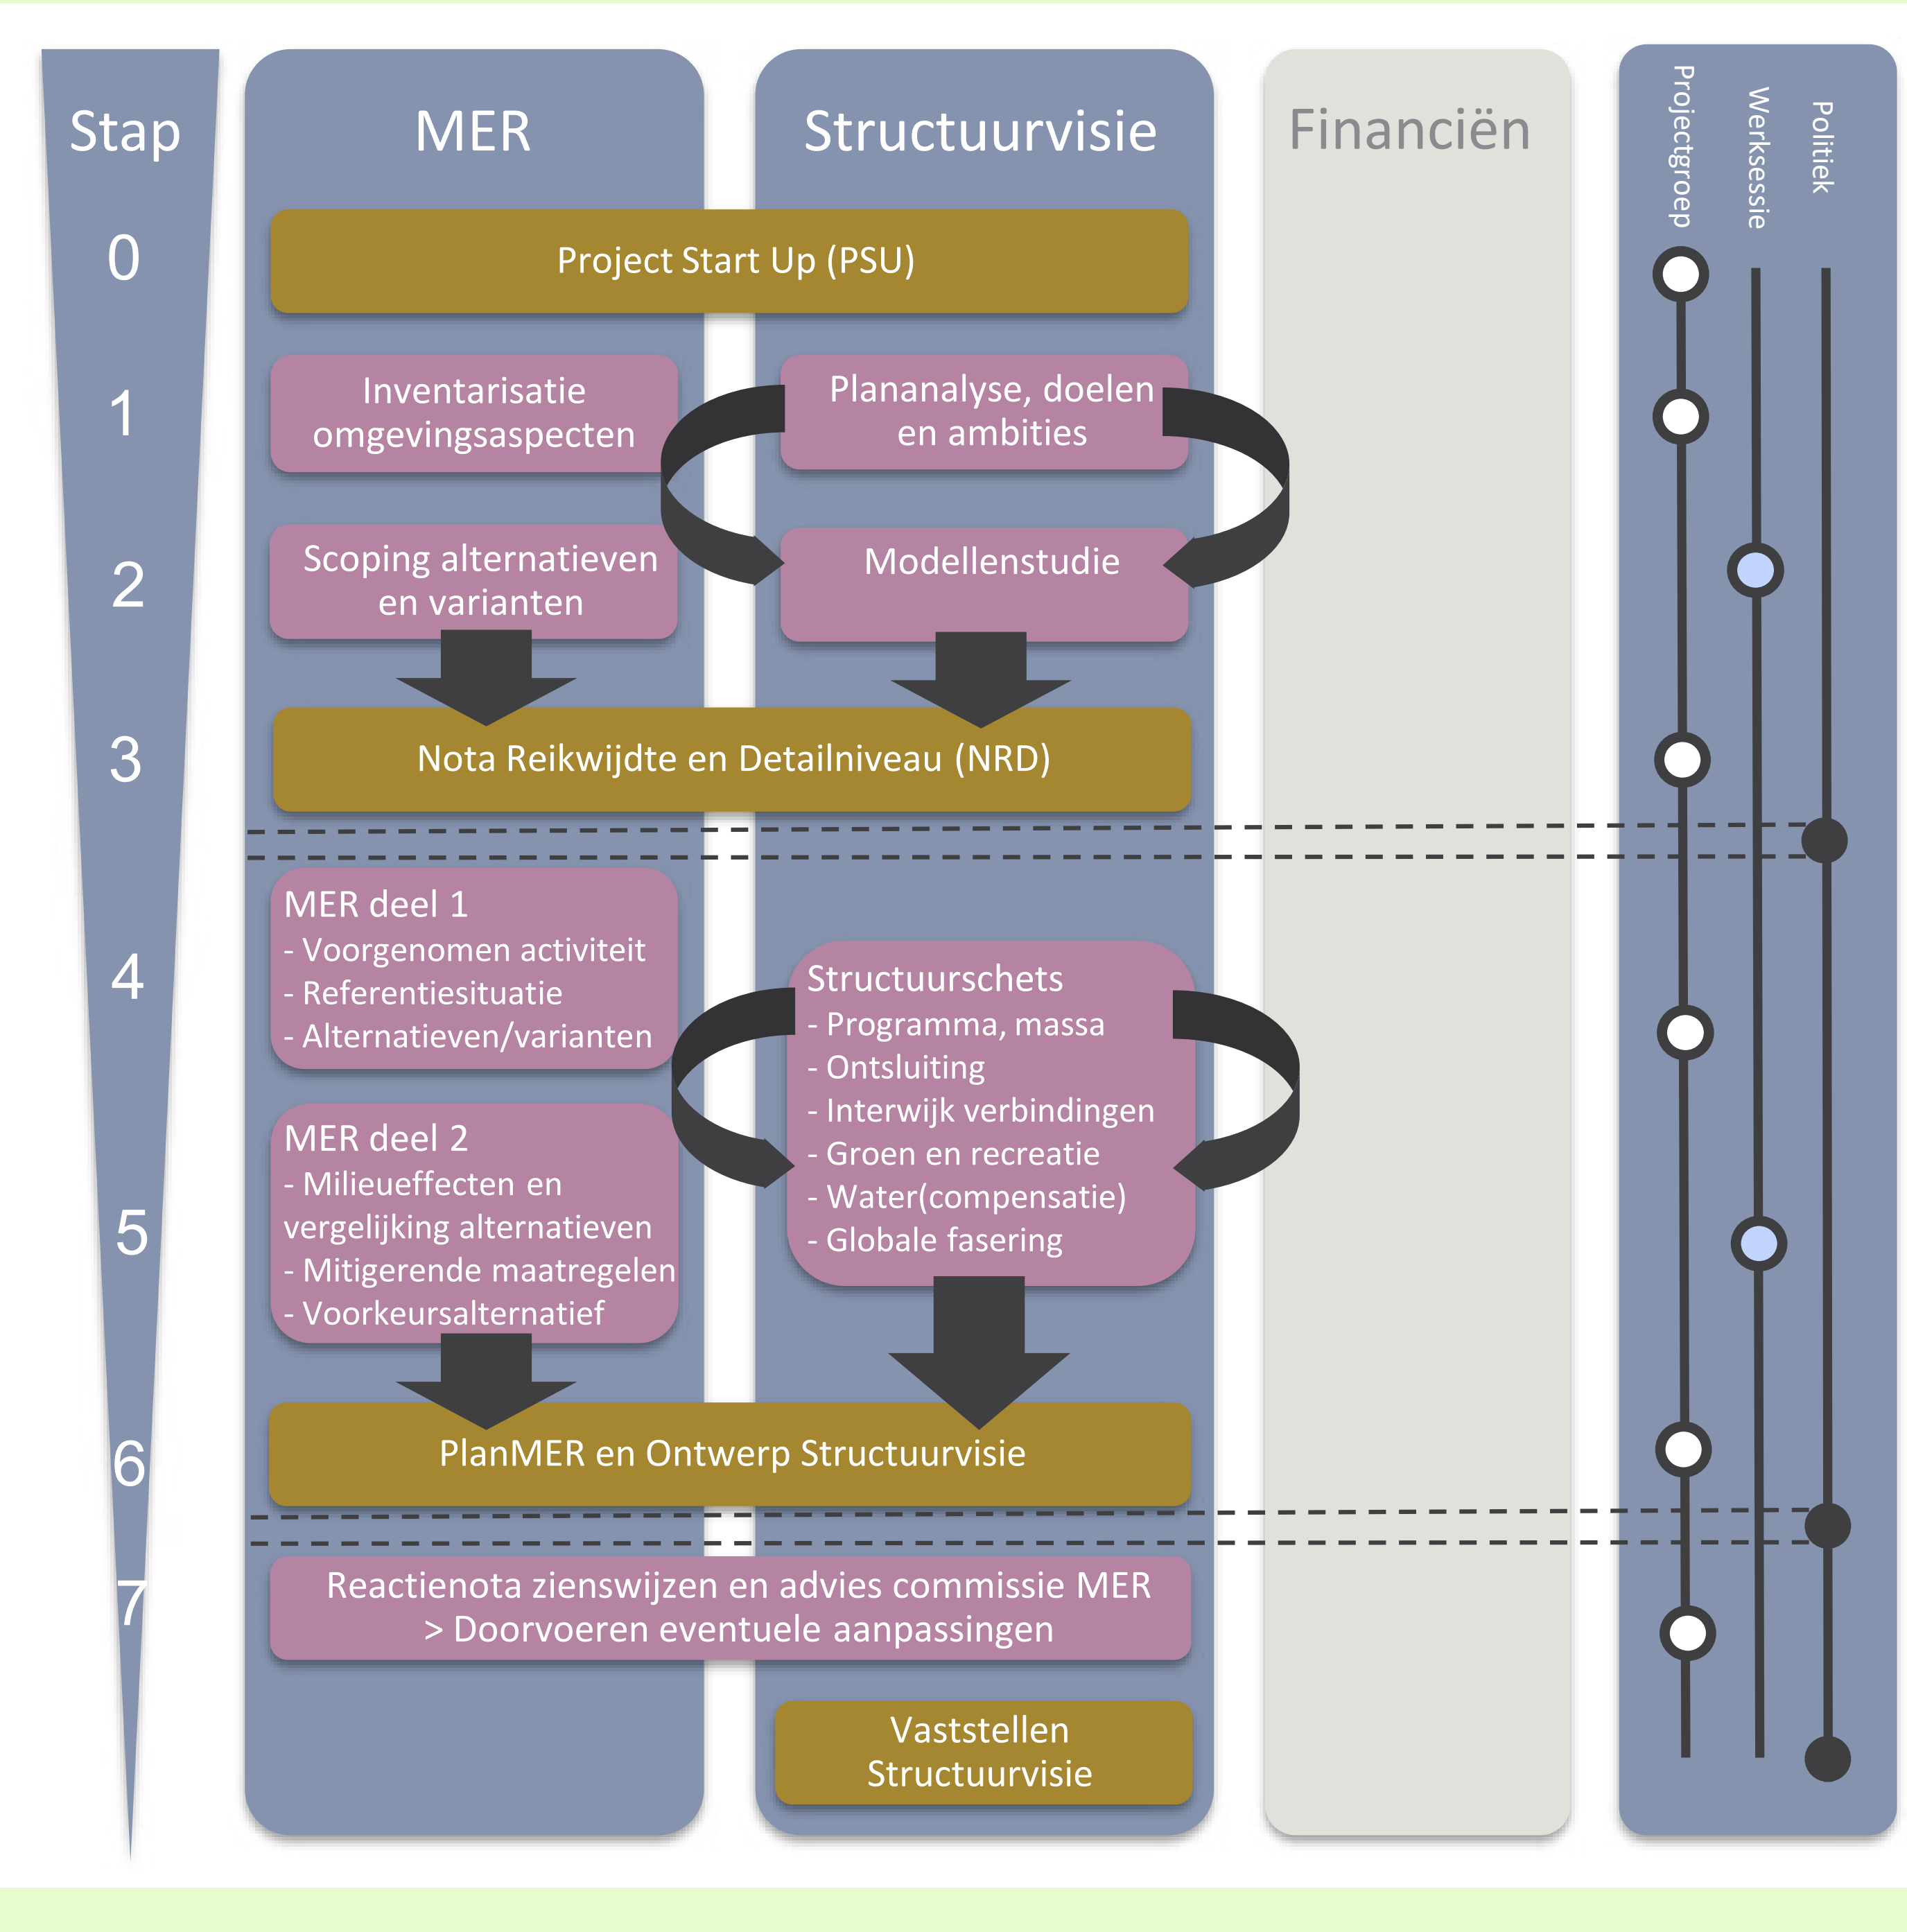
Stap

MER

Structuurvisie

Financiën

Projectgroep

Werksessie

Politiek

0

Project Start Up (PSU)

1

Inventarisatie omgevingsaspecten

Plananalyse, doelen en ambities

2

Scoping alternatieven en varianten

Modellenstudie

3

Nota Reikwijdte en Detailniveau (NRD)

4

MER deel 1
- Voorgenomen activiteit
- Referentiesituatie
- Alternatieven/varianten

Structuurschets
- Programma, massa
- Ontsluiting
- Interwijk verbindingen
- Groen en recreatie
- Water(compensatie)
- Globale fasering

5

MER deel 2
- Milieueffecten en vergelijking alternatieven
- Mitigerende maatregelen
- Voorkeursalternatief

6

PlanMER en Ontwerp Structuurvisie

7

Reactienota zienswijzen en advies commissie MER
> Doorvoeren eventuele aanpassingen

Vaststellen Structuurvisie